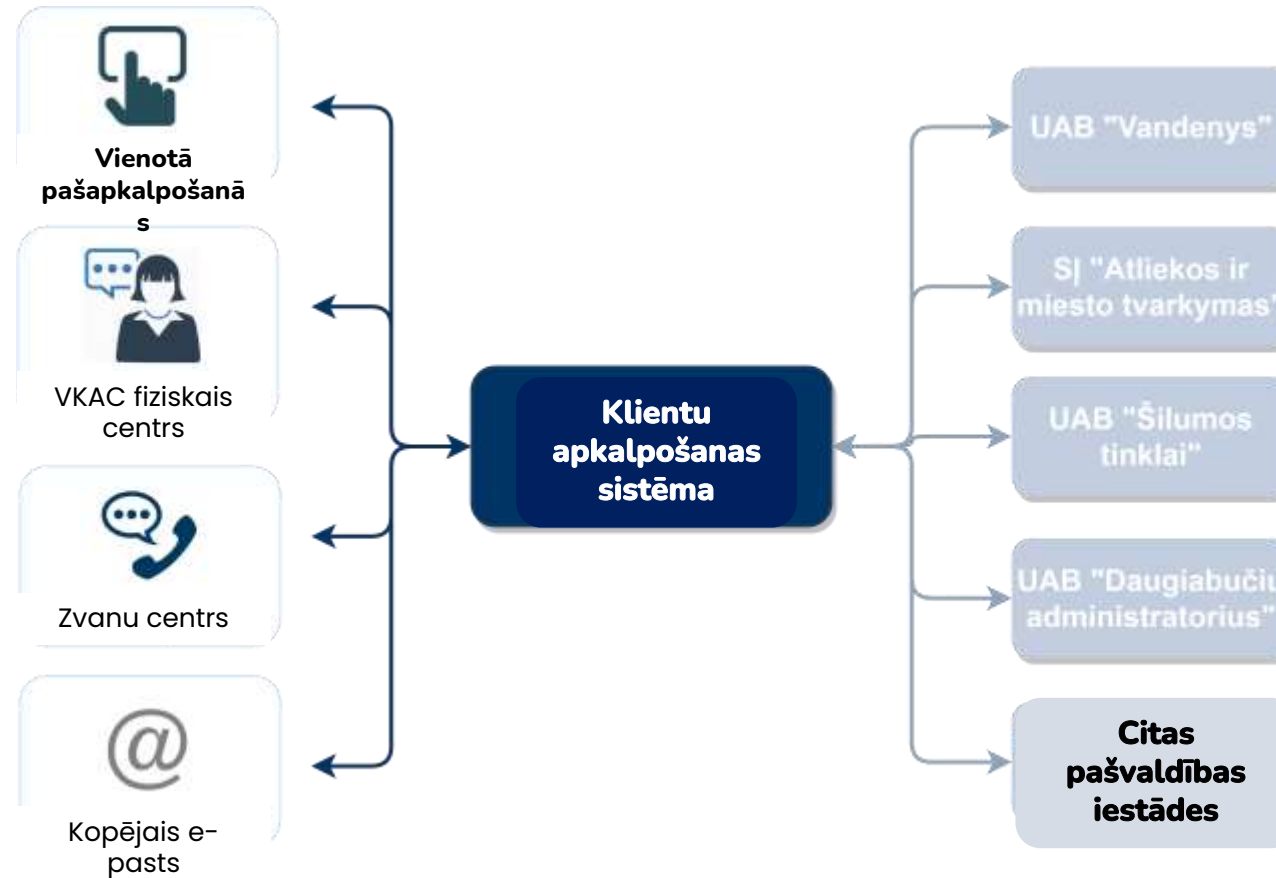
Vienotā pašapkalpošanās

VKAC fiziskais centrs

Zvanu centrs

Kopējais e-pasts

Klientu apkalpošanas sistēma

UAB "Vandenys"

SĮ "Atliekos ir miesto tvarkymas"

UAB "Šilumos tinklai"

UAB "Daugiabučių administratorius"

Citas pašvaldības iestādes